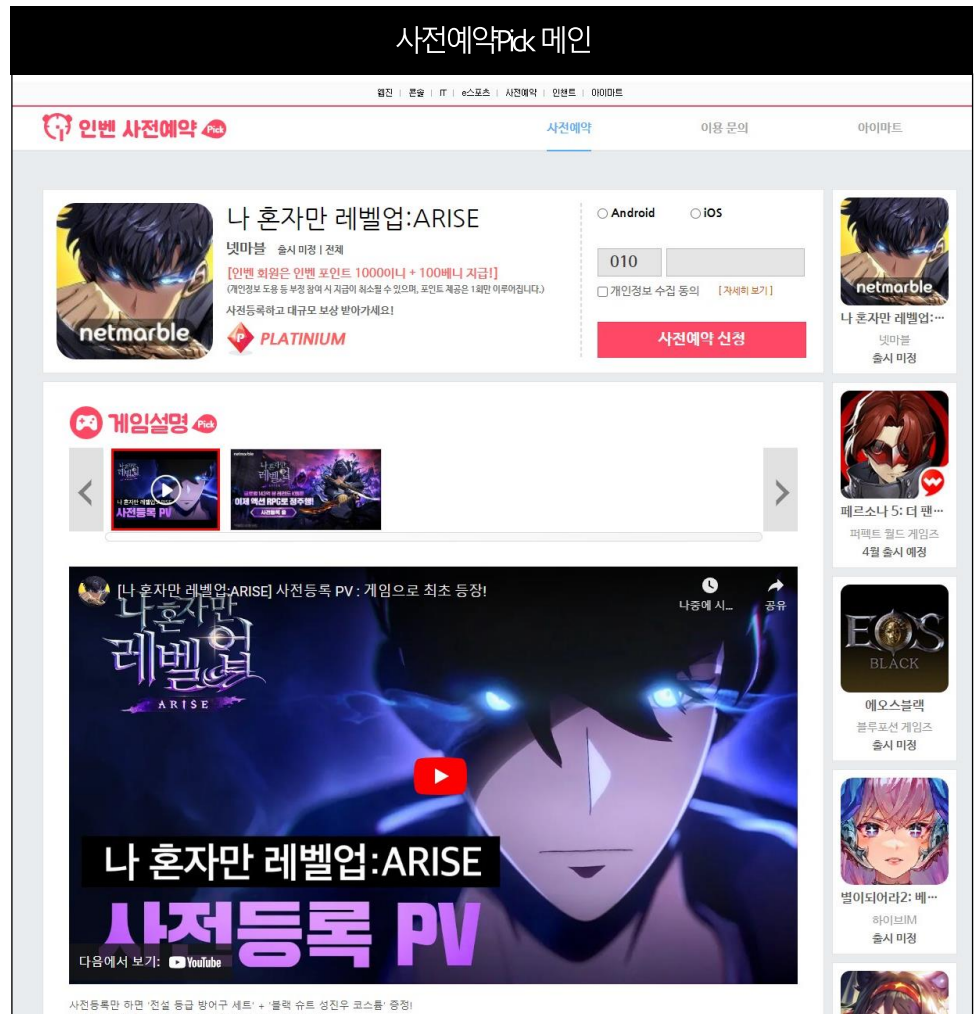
사전예약Pick 메인

웹진 | 콘솔 | IT | e스포츠 | 사전예약 | 인벤트 | 아이마트

인벤 사전예약 Pick

사전예약 이용 문의 아이마트

netmarble

나 혼자만 레벨업:ARISE

넷마블 출시 미정 | 전체

[인벤 회원은 인벤 포인트 1000이니 + 100베니 지급!]

(개인정보 도용 등 부정 참여 시 지급이 취소될 수 있으며, 포인트 제공은 1회만 이루어집니다.)

사전등록하고 대규모 보상 받아가세요!

PLATINIUM

○ Android ○ iOS

010

☐ 개인정보 수집 동의 [자세히 보기]

사전예약 신청

netmarble

나 혼자만 레벨업:…

넷마블

출시 미정

게임설명 Pick

사전등록 PV

이제 액션 RPG로 질주해!

[나 혼자만 레벨업:ARISE] 사전등록 PV : 게임으로 최초 등장!

나중에 시… 공유

나 혼자만 레벨업 ARISE

나 혼자만 레벨업:ARISE

사전등록 PV

다음에서 보기: YouTube

사전등록만 하면 '전설 등급 방어구 세트' + '블랙 슈트 성진우 코스튬' 증정!

페르소나 5: 더 팬…

퍼펙트 월드 게임즈

4월 출시 예정

EOS BLACK

에오스블랙

블루포션 게임즈

출시 미정

별이되어라2: 베…

하이브IM

출시 미정